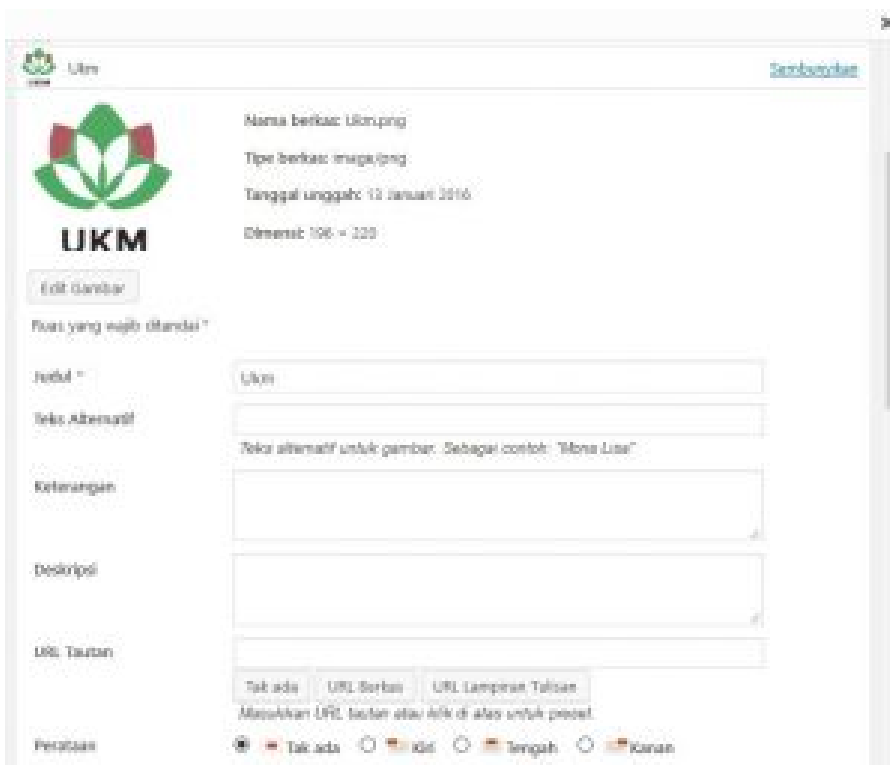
Ukm

Sembunyikan

UKM

Nama berkas: Ukm.png

Tipe berkas: image/png

Tanggal unggah: 13 Januari 2016

Dimensi: 106 × 220

Edit Gambar

Ruas yang wajib ditandai *

Judul * Ukm

Teks Alternatif

Teks alternatif untuk gambar. Sebagai contoh: "Mona Lisa"

Keterangan

Deskripsi

URL Tautan

Tak ada URL Berkas URL Lampiran Tulisan

Masukkan URL tautan atau klik di atas untuk preset.

Perataan Tak ada Kiri Tengah Kanan